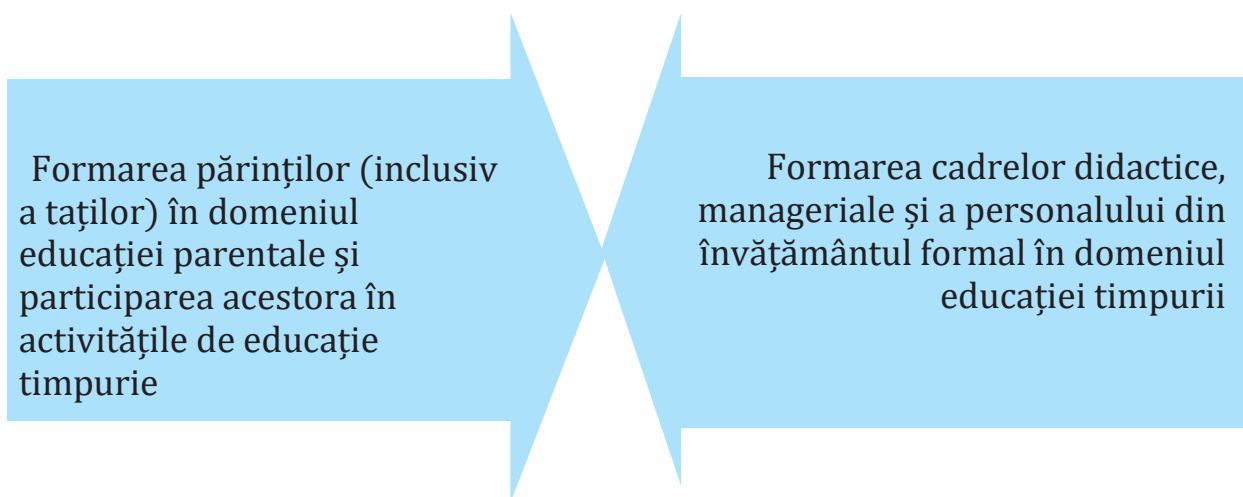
Formarea părinților (inclusiv a taților) în domeniul educației parentale și participarea acestora în activitățile de educație timpurie

Formarea cadrelor didactice, manageriale și a personalului din învățământul formal în domeniul educației timpurii